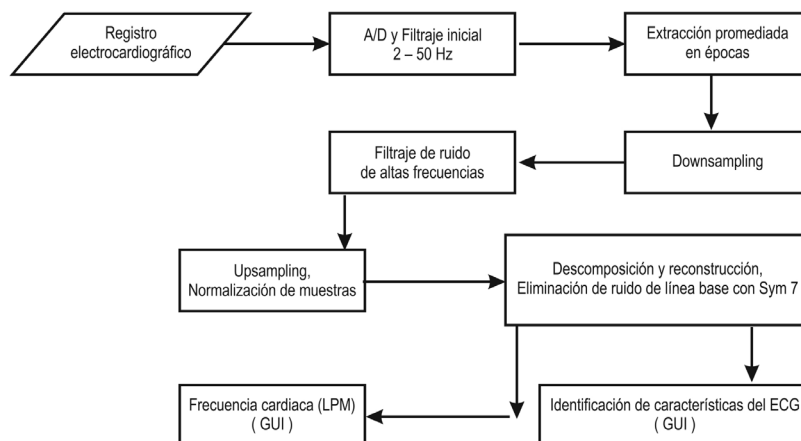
Registro electrocardiográfico

A/D y Filtraje inicial 2 – 50 Hz

Extracción promediada en épocas

Downsampling

Filtraje de ruido de altas frecuencias

Upsampling, Normalización de muestras

Descomposición y reconstrucción, Eliminación de ruido de línea base con Sym 7

Identificación de características del ECG ( GUI )

Frecuencia cardiaca (LPM) ( GUI )